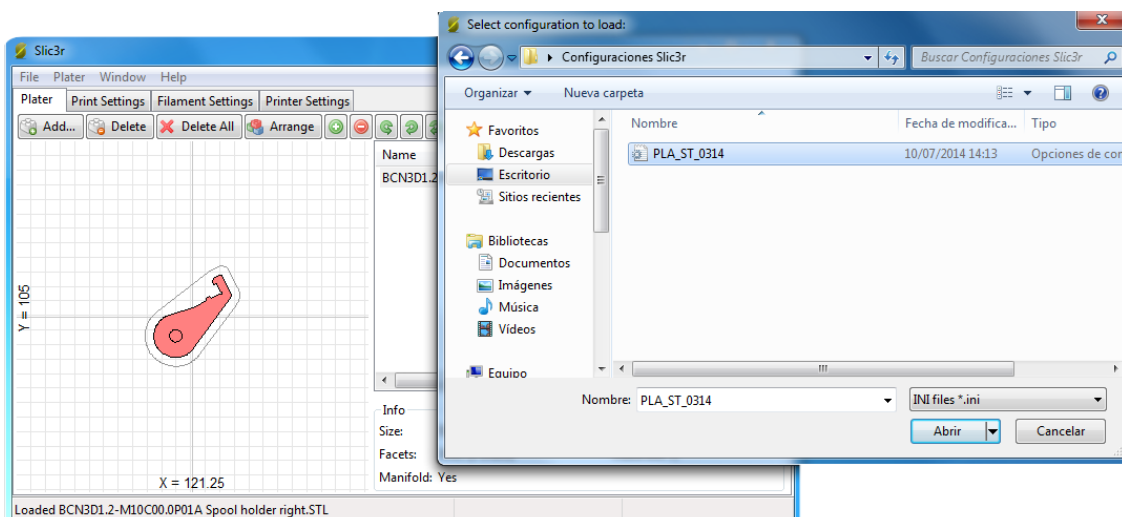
Slic3r

File Plater Window Help

Plater | Print Settings | Filament Settings | Printer Settings

Add... Delete Delete All Arrange

Name

BCN3D1.2

Y = 105

X = 121.25

Info

Size:

Facets:

Manifold: Yes

Loaded BCN3D1.2-M10C00.0P01A Spool holder right.STL

Select configuration to load:

Configuraciones Slic3r

Buscar Configuraciones Slic3r

Organizar ▾ Nueva carpeta

Favoritos
Descargas
Escritorio
Sitios recientes

Bibliotecas
Documentos
Imágenes
Música
Vídeos

Equipo

| Nombre | Fecha de modifica... | Tipo |
|---|---|---|
| PLA_ST_0314 | 10/07/2014 14:13 | Opciones de cor |

Nombre: PLA_ST_0314

INI files *.ini

Abrir

Cancelar